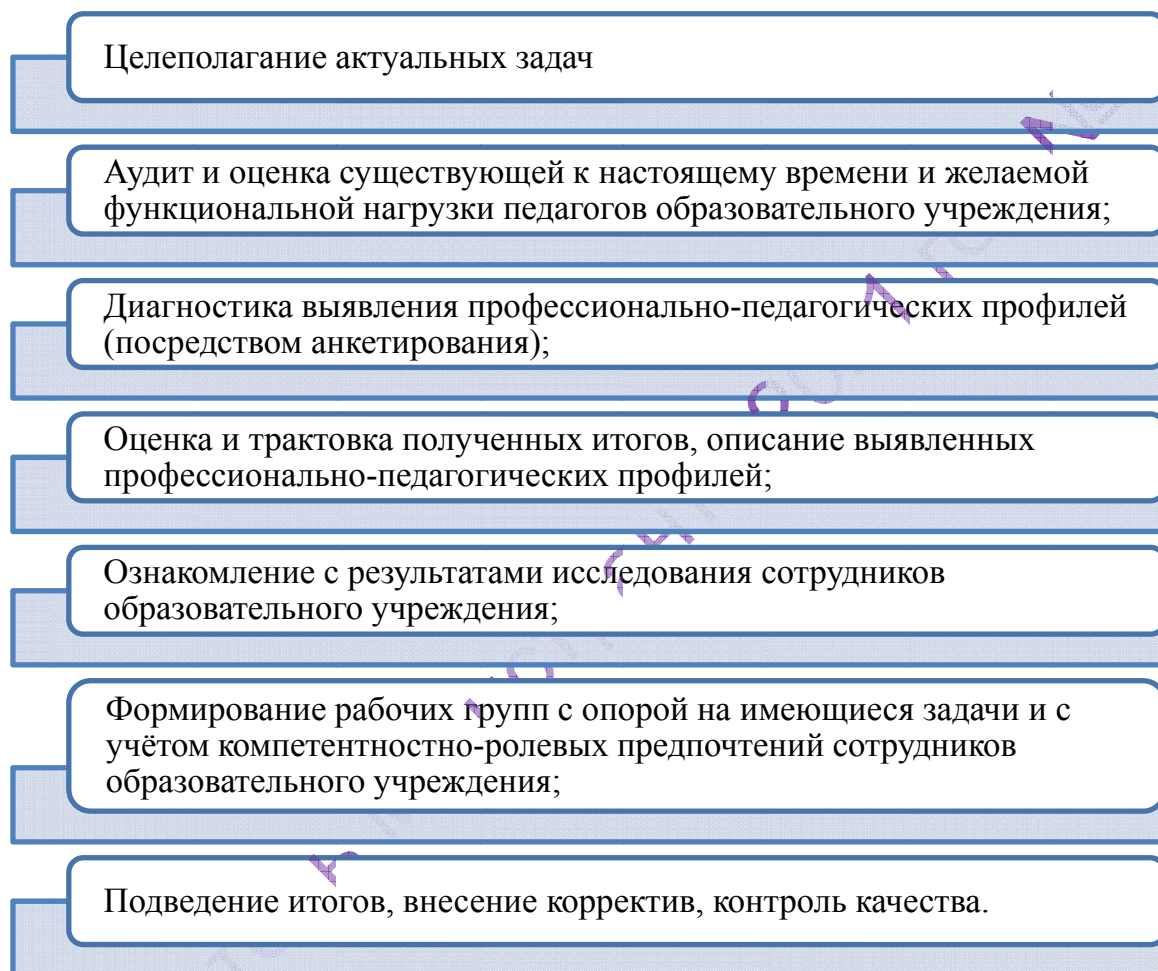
Целеполагание актуальных задач

Аудит и оценка существующей к настоящему времени и желаемой функциональной нагрузки педагогов образовательного учреждения;

Диагностика выявления профессионально-педагогических профилей (посредством анкетирования);

Оценка и трактовка полученных итогов, описание выявленных профессионально-педагогических профилей;

Ознакомление с результатами исследования сотрудников образовательного учреждения;

Формирование рабочих групп с опорой на имеющиеся задачи и с учётом компетентностно-ролевых предпочтений сотрудников образовательного учреждения;

Подведение итогов, внесение корректив, контроль качества.